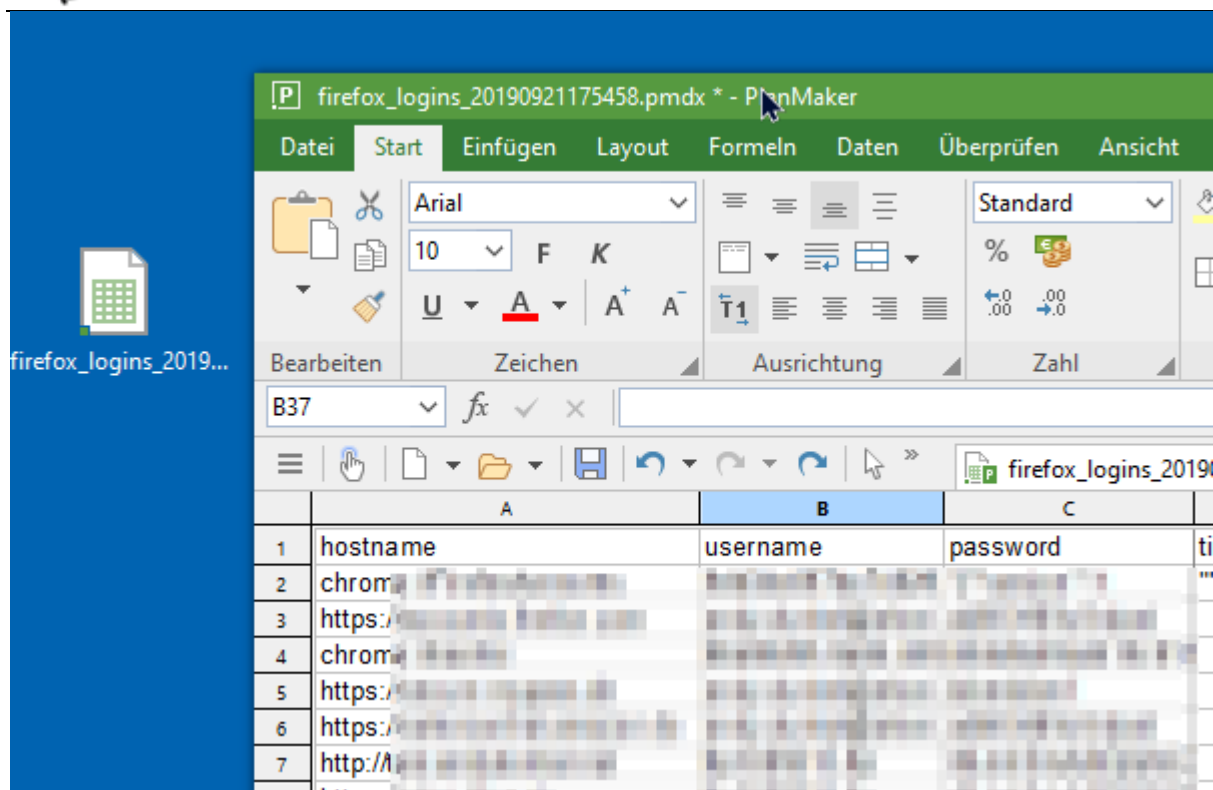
firefox_logins_2019...

P firefox_logins_20190921175458.pmdx * - PlanMaker

Datei Start Einfügen Layout Formeln Daten Überprüfen Ansicht

Arial
10
F K
U A
A A
Standard
%
Bearbeiten Zeichen Ausrichtung Zahl

B37 fx ✓ ×

firefox_logins_2019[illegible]

| | A | B | C | |
|---|---|---|---|---|
| 1 | hostname | username | password | ti |
| 2 | chrom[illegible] | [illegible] | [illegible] | "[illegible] |
| 3 | https:/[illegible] | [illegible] | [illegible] | |
| 4 | chrom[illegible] | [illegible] | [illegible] | |
| 5 | https:/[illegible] | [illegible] | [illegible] | |
| 6 | https:/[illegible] | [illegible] | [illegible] | |
| 7 | http:/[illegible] | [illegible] | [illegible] | |